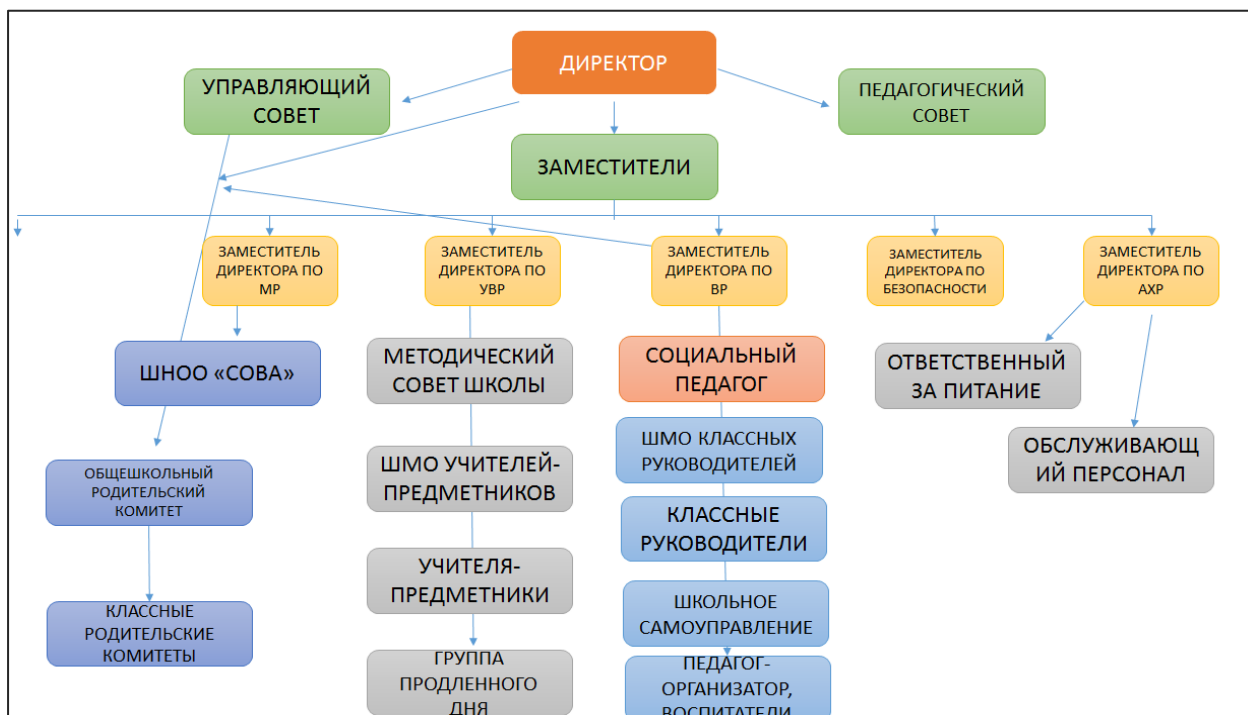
ДИРЕКТОР

УПРАВЛЯЮЩИЙ СОВЕТ

ПЕДАГОГИЧЕСКИЙ СОВЕТ

ЗАМЕСТИТЕЛИ

ЗАМЕСТИТЕЛЬ ДИРЕКТОРА ПО МР

ЗАМЕСТИТЕЛЬ ДИРЕКТОРА ПО УВР

ЗАМЕСТИТЕЛЬ ДИРЕКТОРА ПО ВР

ЗАМЕСТИТЕЛЬ ДИРЕКТОРА ПО БЕЗОПАСНОСТИ

ЗАМЕСТИТЕЛЬ ДИРЕКТОРА ПО АХР

ШНОО «СОВА»

МЕТОДИЧЕСКИЙ СОВЕТ ШКОЛЫ

СОЦИАЛЬНЫЙ ПЕДАГОГ

ОТВЕТСТВЕННЫЙ ЗА ПИТАНИЕ

ОБСЛУЖИВАЮЩИЙ ПЕРСОНАЛ

ОБЩЕШКОЛЬНЫЙ РОДИТЕЛЬСКИЙ КОМИТЕТ

ШМО УЧИТЕЛЕЙ-ПРЕДМЕТНИКОВ

ШМО КЛАССНЫХ РУКОВОДИТЕЛЕЙ

КЛАССНЫЕ РУКОВОДИТЕЛИ

КЛАССНЫЕ РОДИТЕЛЬСКИЕ КОМИТЕТЫ

УЧИТЕЛЯ-ПРЕДМЕТНИКИ

ШКОЛЬНОЕ САМОУПРАВЛЕНИЕ

ГРУППА ПРОДЛЕННОГО ДНЯ

ПЕДАГОГ-ОРГАНИЗАТОР, ВОСПИТАТЕЛИ